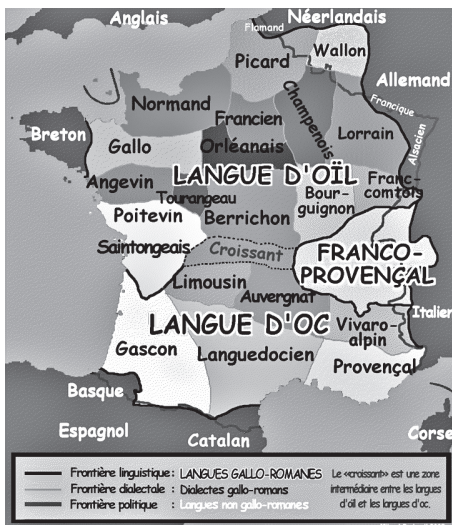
Anglais
Néerlandais
Flamand
Wallon
Picard
Allemand
Francique
Normand
Champenois
Francien
Alsacien
Breton
Gallo
Orléanais
Lorrain
LANGUE D'OÏL
Angevin
Tourangeau
Franc-comtois
Bour-guignon
Poitevin
Berrichon
Saintongeais
Croissant
FRANCO-PROVENÇAL
Limousin
Italien
Auvergnat
LANGUE D'OC
Vivaro-alpin
Gascon
Languedocien
Provençal
Basque
Espagnol
Catalan
Corse

Frontière linguistique : LANGUES GALLO-ROMANES
Frontière dialectale : Dialectes gallo-romans
Frontière politique : Langues non gallo-romanes
Le «croissant» est une zone intermédiaire entre les langues d'oïl et les langues d'oc.